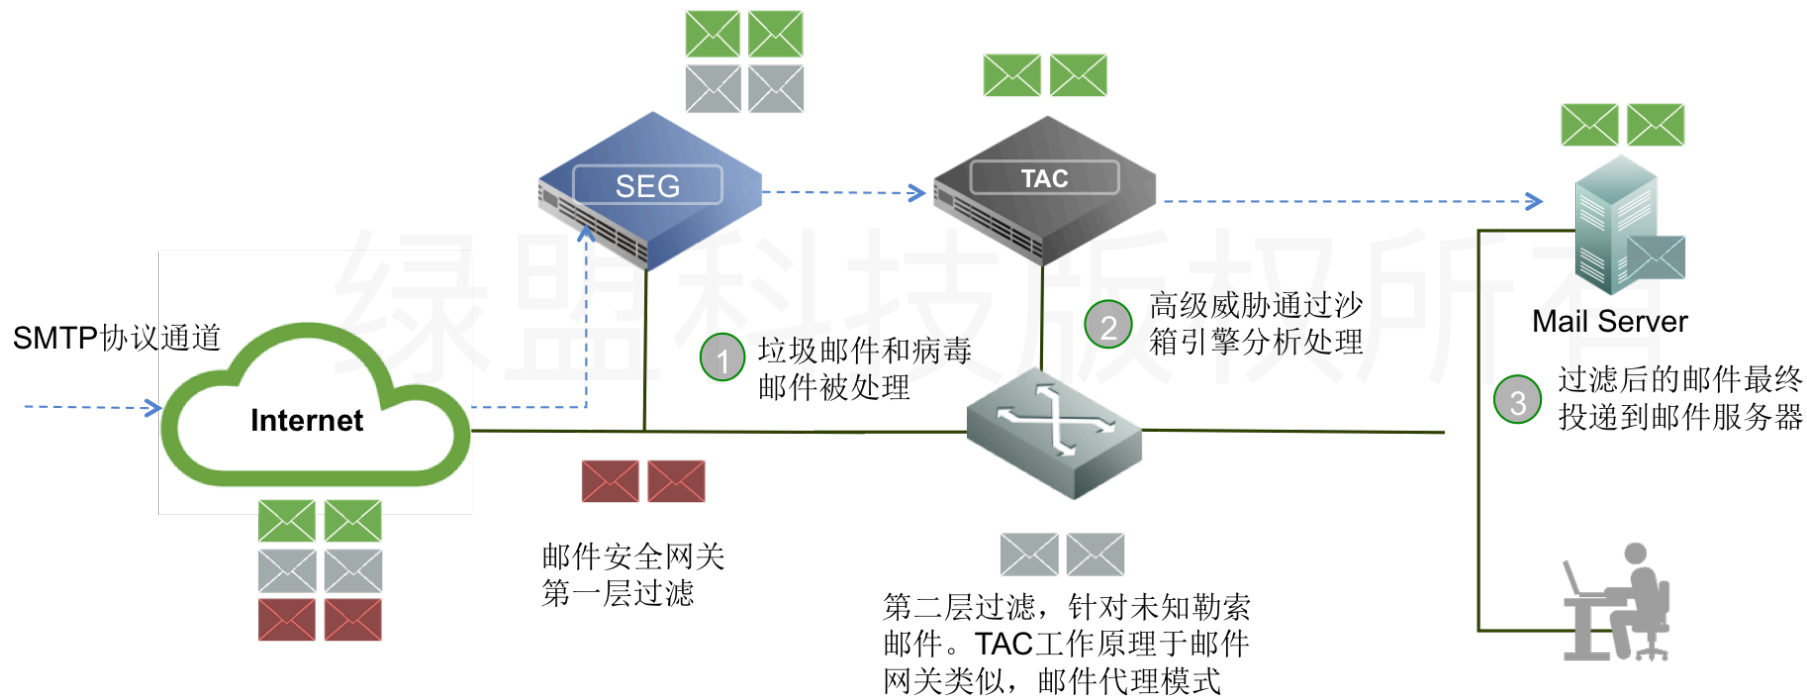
SEG

TAC

SMTP协议通道

Internet

1 垃圾邮件和病毒邮件被处理

2 高级威胁通过沙箱引擎分析处理

Mail Server

3 过滤后的邮件最终投递到邮件服务器

邮件安全网关第一层过滤

第二层过滤，针对未知勒索邮件。TAC工作原理于邮件网关类似，邮件代理模式

绿盟科技版权所有